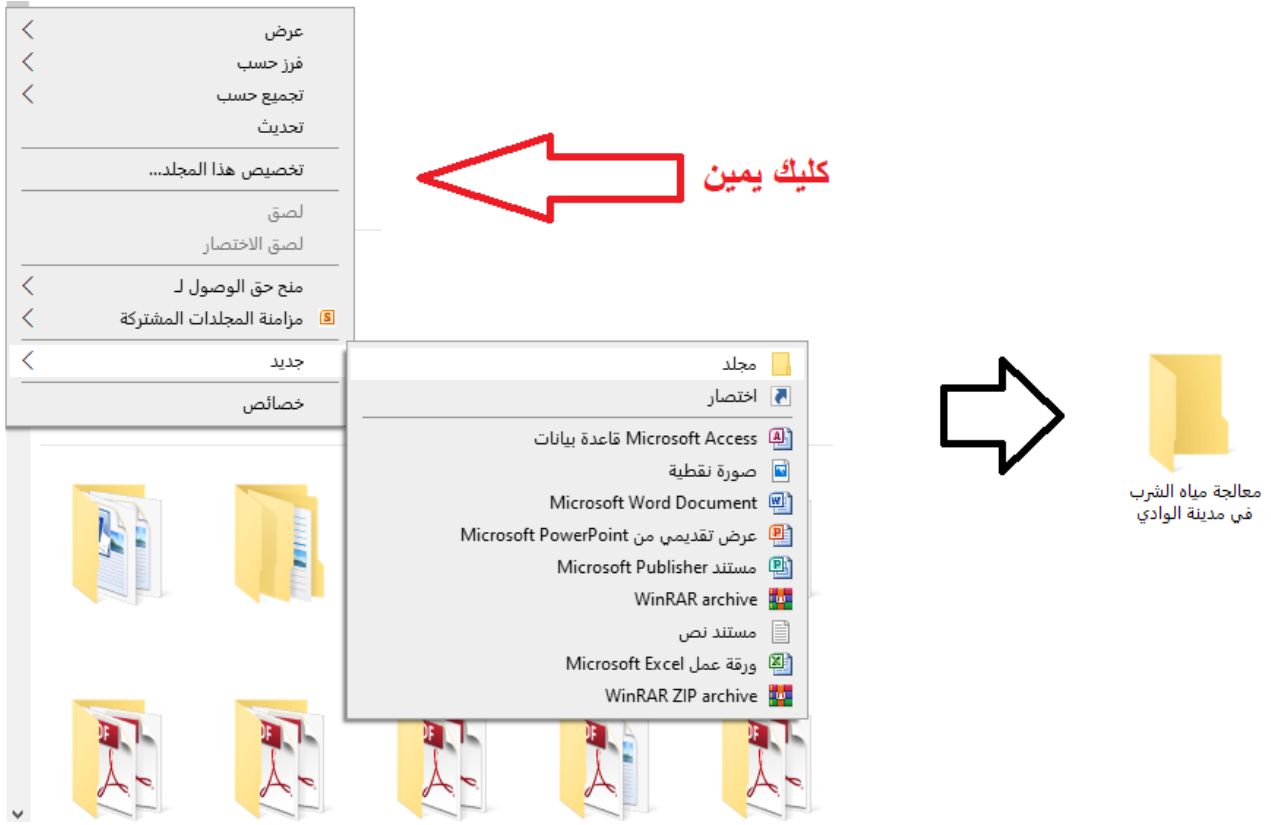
عرض
فرز حسب
تجميع حسب
تحديث
تخصيص هذا المجلد...
لصق
لصق الاختصار
منح حق الوصول لـ
مزامنة المجلدات المشتركة
جديد
خصائص

كليك يمين

مجلد
اختصار
Microsoft Access قاعدة بيانات
صورة نقطية
Microsoft Word Document
عرض تقديمي من Microsoft PowerPoint
مستند Microsoft Publisher
WinRAR archive
مستند نص
ورقة عمل Microsoft Excel
WinRAR ZIP archive

معالجة مياه الشرب في مدينة الوادي